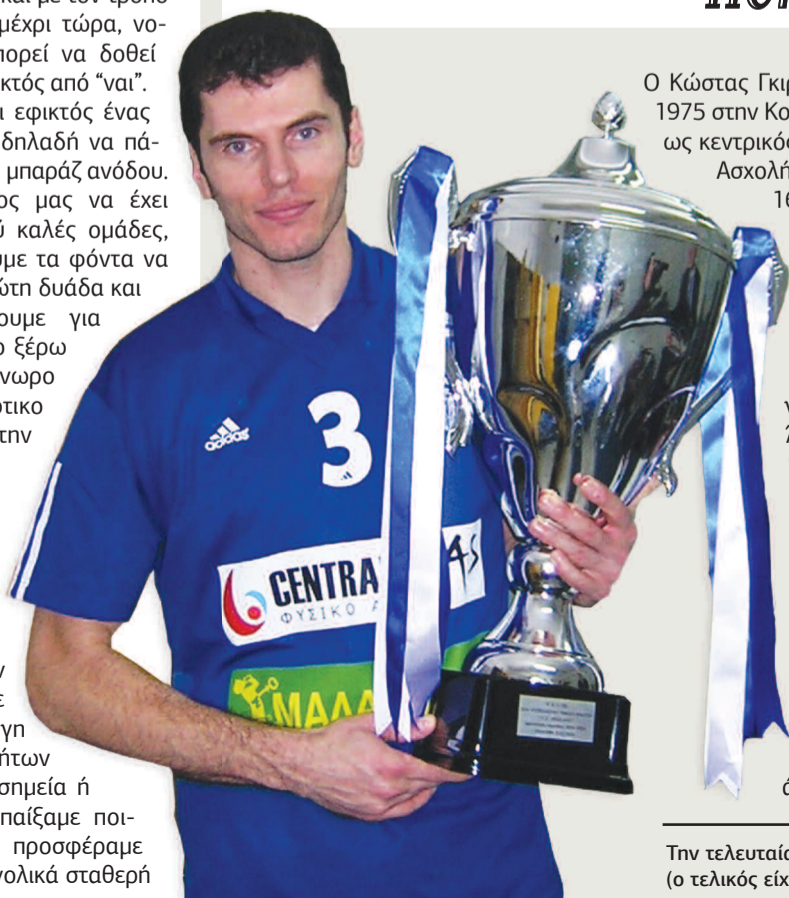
και με τον τρόπο μέχρι τώρα, νομπορεί να δοθεί κτός από "ναι". ι εφικτός ένας δηλαδή να πάμπαράζ ανόδου. ος μας να έχει ύ καλές ομάδες, με τα φόντα να ύτη δυάδα και ουμε για ο ξέρω νωρο οτικο την

ν ε γη ητων σημεία ή παίξαμε ποι- προσφέραμε νολικά σταθερή

Ο Κώστας Γκιρ 1975 στην Κο ως κεντρικός Ασχολή 16

ή

adidas

3

CENTRA

ΦΥΣΙΚΟ

ΜΑΛΑ

Την τελευταία (ο τελικός είχ